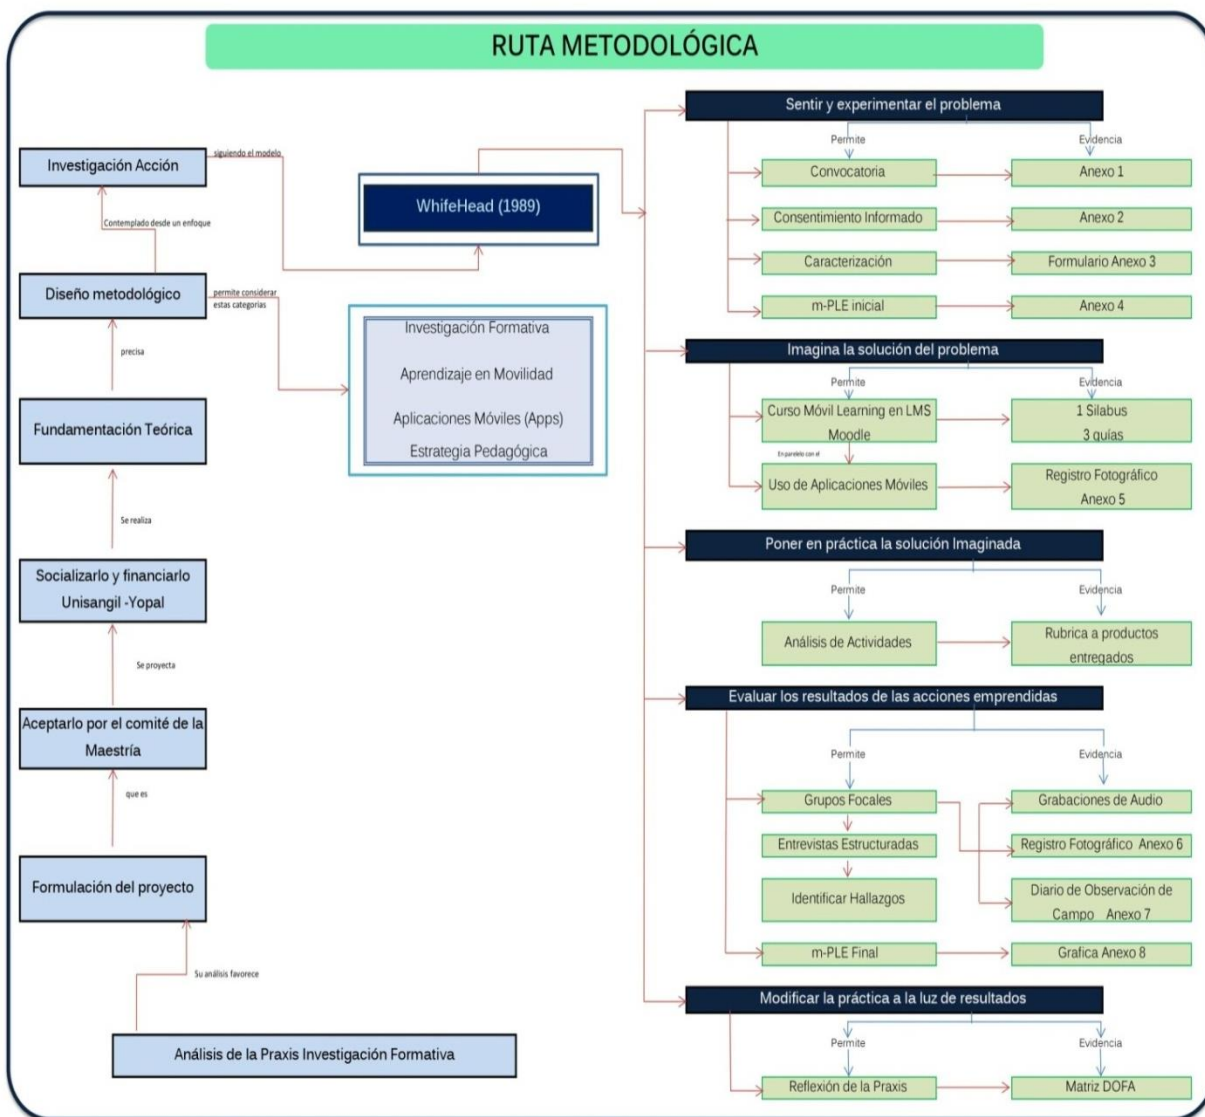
RUTA METODOLÓGICA

Investigación Acción

siguiendo el modelo

WhifeHead (1989)

Contemplado desde un enfoque

Diseño metodológico

permite considerar estas categorías

Investigación Formativa

Aprendizaje en Movilidad

Aplicaciones Móviles (Apps)

Estrategia Pedagógica

precisa

Fundamentación Teórica

Se realiza

Socializarlo y financiarlo Unisangil -Yopal

Se proyecta

Aceptarlo por el comité de la Maestría

que es

Formulación del proyecto

Su análisis favorece

Análisis de la Praxis Investigación Formativa

Sentir y experimentar el problema

Permite

Evidencia

Convocatoria

Anexo 1

Consentimiento Informado

Anexo 2

Caracterización

Formulario Anexo 3

m-PLE inicial

Anexo 4

Imagina la solución del problema

Permite

Evidencia

Curso Móvil Learning en LMS Moodle

1 Silabus 3 guías

En paralelo con el

Uso de Aplicaciones Móviles

Registro Fotográfico Anexo 5

Poner en práctica la solución Imaginada

Permite

Evidencia

Análisis de Actividades

Rubrica a productos entregados

Evaluar los resultados de las acciones emprendidas

Permite

Evidencia

Grupos Focales

Entrevistas Estructuradas

Identificar Hallazgos

Grabaciones de Audio

Registro Fotográfico Anexo 6

Diario de Observación de Campo Anexo 7

m-PLE Final

Grafica Anexo 8

Modificar la práctica a la luz de resultados

Permite

Evidencia

Reflexión de la Praxis

Matriz DOFA